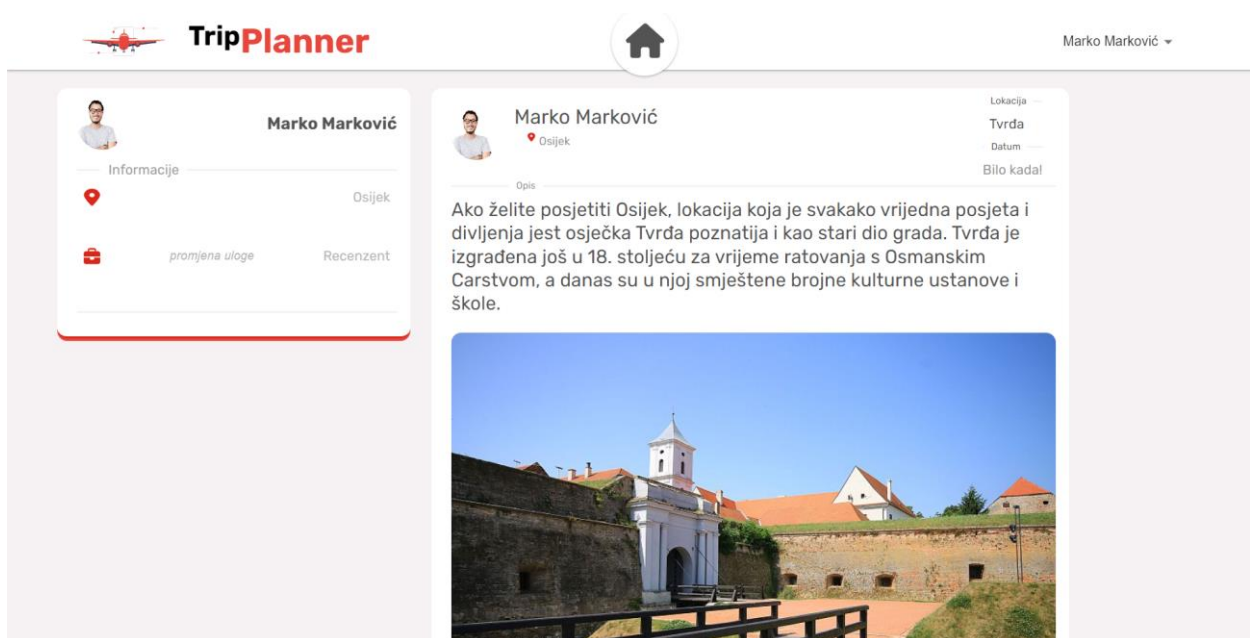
TripPlanner

Marko Marković

Marko Marković

Informacije

Osijek

promjena uloge

Recenzent

Marko Marković

Osijek

Lokacija

Tvrđa

Datum

Bilo kada!

Opis

Ako želite posjetiti Osijek, lokacija koja je svakako vrijedna posjeta i divljenja jest osječka Tvrđa poznatija i kao stari dio grada. Tvrđa je izgrađena još u 18. stoljeću za vrijeme ratovanja s Osmanskim Carstvom, a danas su u njoj smještene brojne kulturne ustanove i škole.